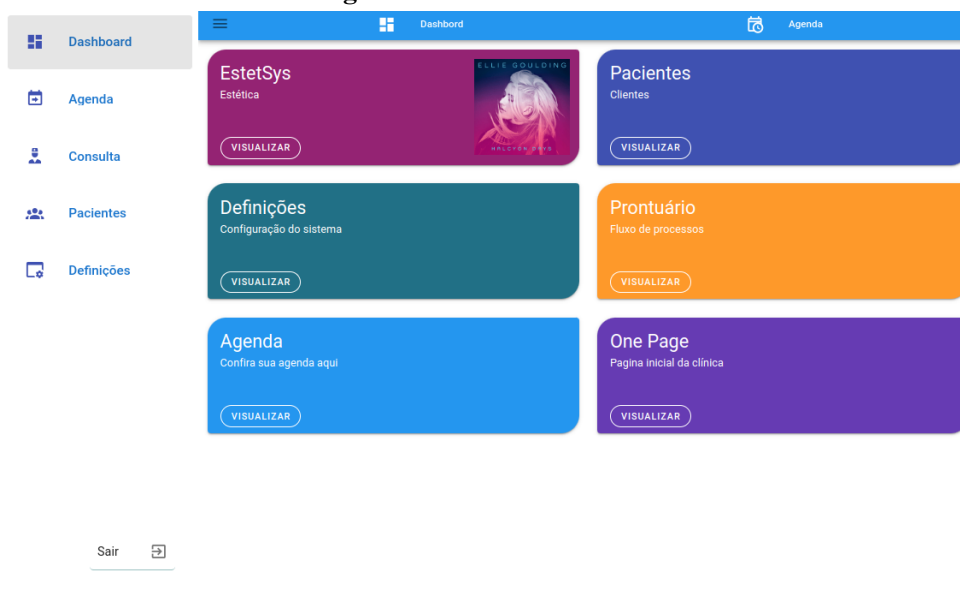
Dashboard

Agenda

Consulta

Pacientes

Definições

Sair

Dashbord

Agenda

EstetSys
Estética

ELLIE GOULDING
HALCYON DAYS

VISUALIZAR

Pacientes
Clientes

VISUALIZAR

Definições
Configuração do sistema

VISUALIZAR

Prontuário
Fluxo de processos

VISUALIZAR

Agenda
Confira sua agenda aqui

VISUALIZAR

One Page
Pagina inicial da clínica

VISUALIZAR